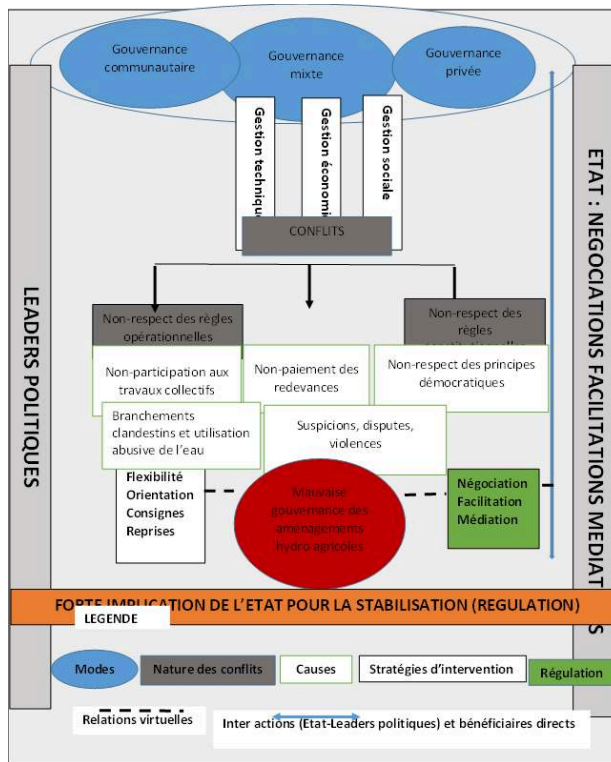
Gouvernance communautaire

Gouvernance mixte

Gouvernance privée

Gestion techniqu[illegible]

Gestion économi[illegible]

Gestion sociale

CONFLITS

LEADERS POLITIQUES

ETAT : NEGOCIATIONS FACILITATIONS MEDIATI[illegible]

Non-respect des règles opérationnelles

Non-respect des règles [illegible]

Non-participation aux travaux collectifs

Non-paiement des redevances

Non-respect des principes démocratiques

Branchements clandestins et utilisation abusive de l'eau

Suspicions, disputes, violences

Flexibilité
Orientation
Consignes
Reprises

Mauvaise gouvernance des aménagements hydro agricoles

Négociation
Facilitation
Médiation

FORTE IMPLICATION DE L'ETAT POUR LA STABILISATION (REGULATION)

LEGENDE

Modes

Nature des conflits

Causes

Stratégies d'intervention

Régulation

Relations virtuelles

Inter actions (Etat-Leaders politiques) et bénéficiaires directs